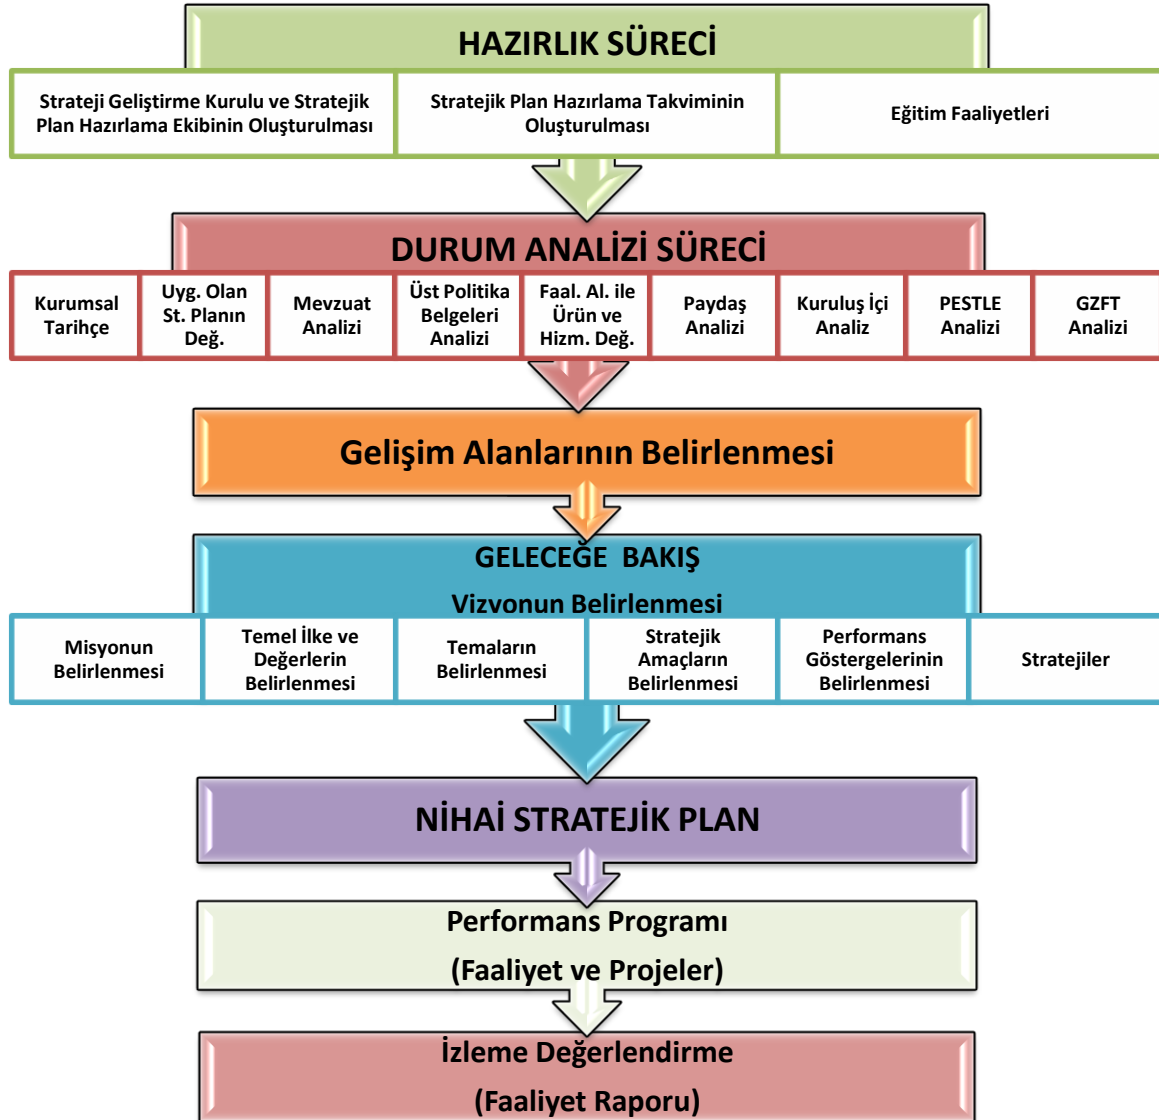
HAZIRLIK SÜRECİ

Strateji Geliştirme Kurulu ve Stratejik Plan Hazırlama Ekibinin Oluşturulması

Stratejik Plan Hazırlama Takviminin Oluşturulması

Eğitim Faaliyetleri

DURUM ANALİZİ SÜRECİ

Kurumsal Tarihçe

Uyg. Olan St. Planın Değ.

Mevzuat Analizi

Üst Politika Belgeleri Analizi

Faal. Al. ile Ürün ve Hizm. Değ.

Paydaş Analizi

Kuruluş İçi Analiz

PESTLE Analizi

GZFT Analizi

Gelişim Alanlarının Belirlenmesi

GELECEĞE BAKIŞ

Vizyonun Belirlenmesi

Misyonun Belirlenmesi

Temel İlke ve Değerlerin Belirlenmesi

Temaların Belirlenmesi

Stratejik Amaçların Belirlenmesi

Performans Göstergelerinin Belirlenmesi

Stratejiler

NİHAİ STRATEJİK PLAN

Performans Programı

(Faaliyet ve Projeler)

İzleme Değerlendirme

(Faaliyet Raporu)